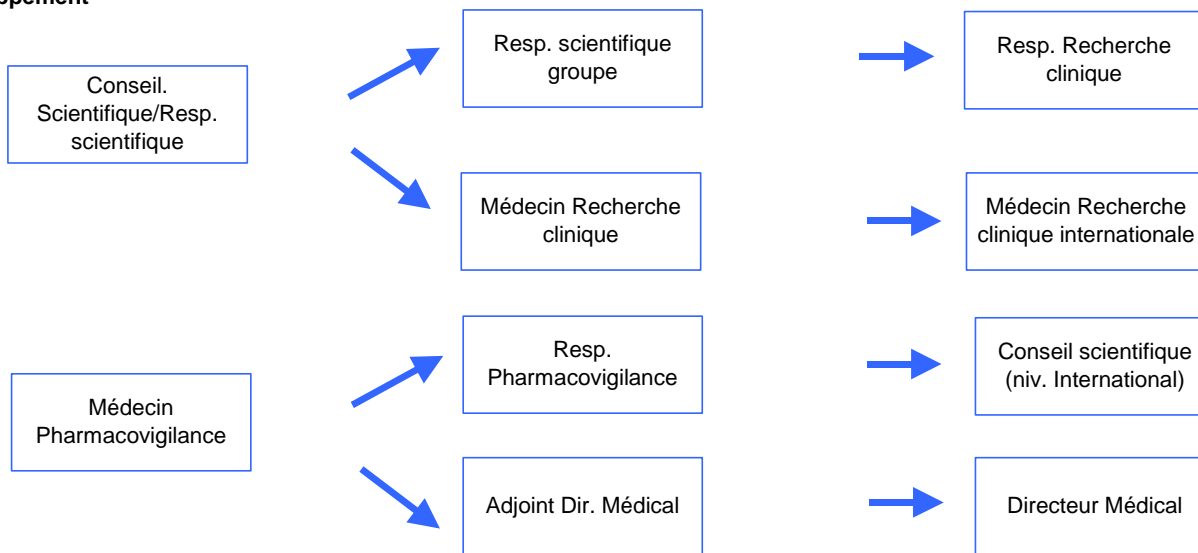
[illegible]ppement

Conseil. Scientifique/Resp. scientifique

Resp. scientifique groupe

Resp. Recherche clinique

Médecin Recherche clinique

Médecin Recherche clinique internationale

Médecin Pharmacovigilance

Resp. Pharmacovigilance

Conseil scientifique (niv. International)

Adjoint Dir. Médical

Directeur Médical